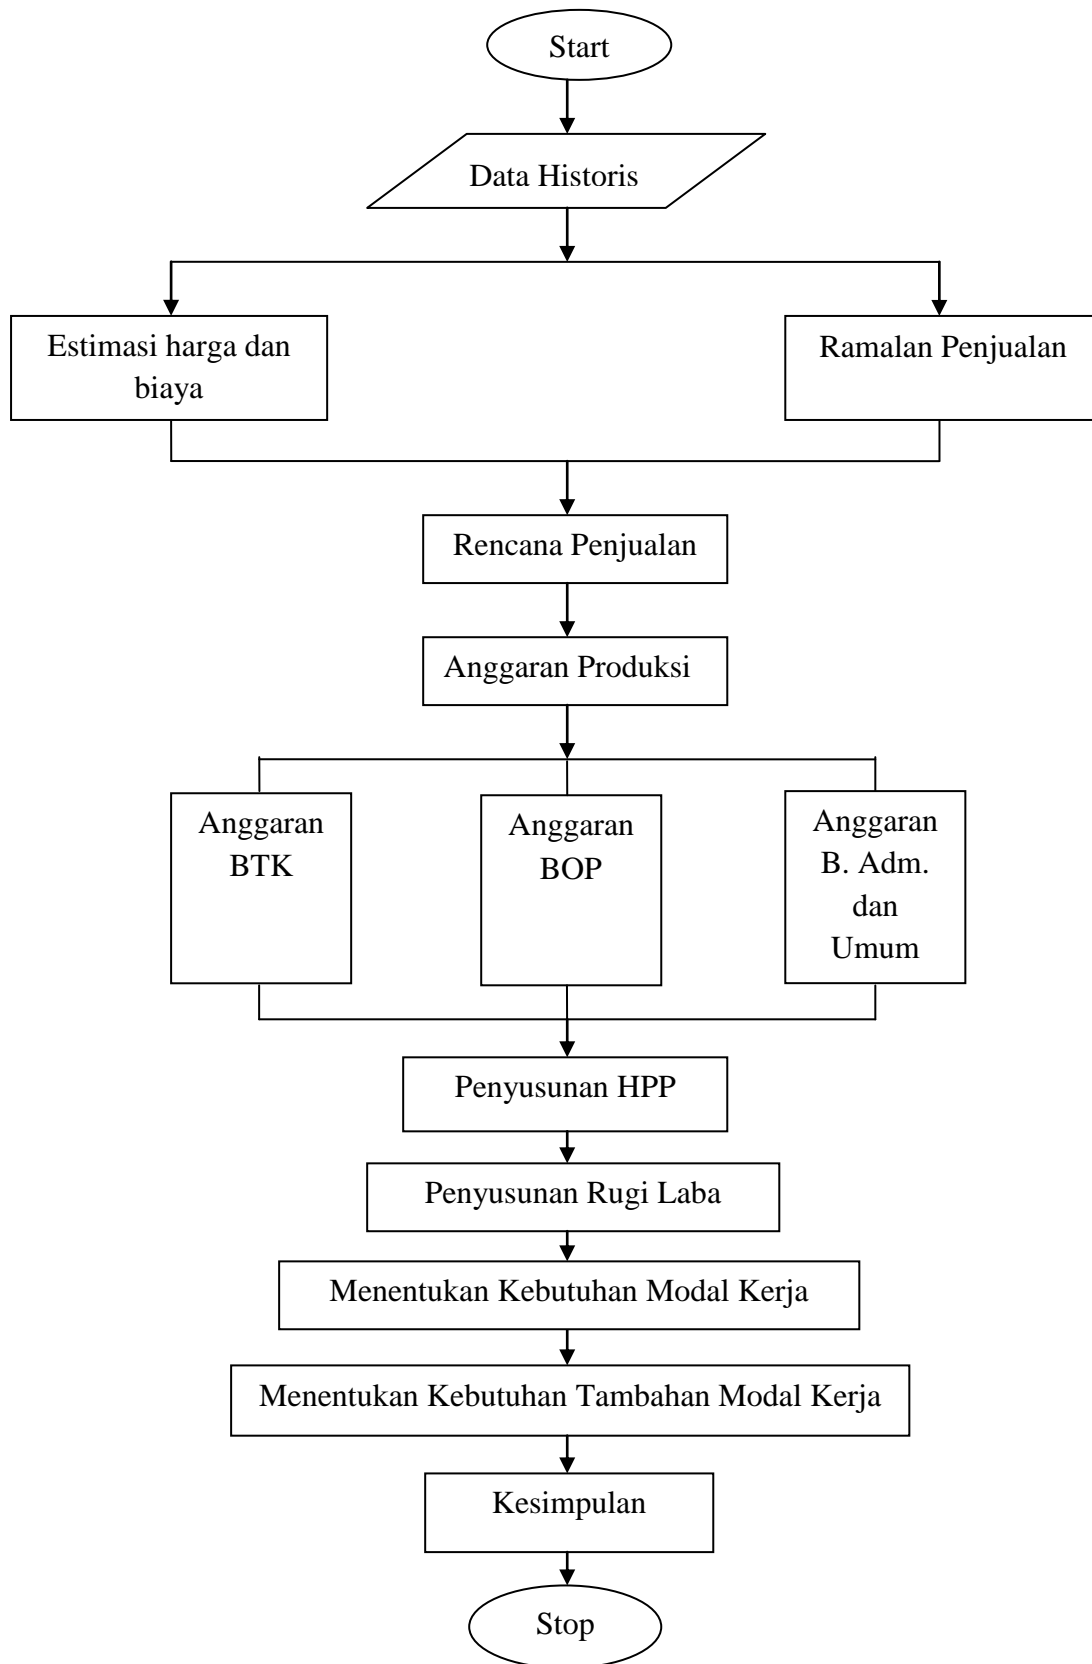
Start

Data Historis

Estimasi harga dan biaya

Ramalan Penjualan

Rencana Penjualan

Anggaran Produksi

Anggaran BTK

Anggaran BOP

Anggaran B. Adm. dan Umum

Penyusunan HPP

Penyusunan Rugi Laba

Menentukan Kebutuhan Modal Kerja

Menentukan Kebutuhan Tambahan Modal Kerja

Kesimpulan

Stop